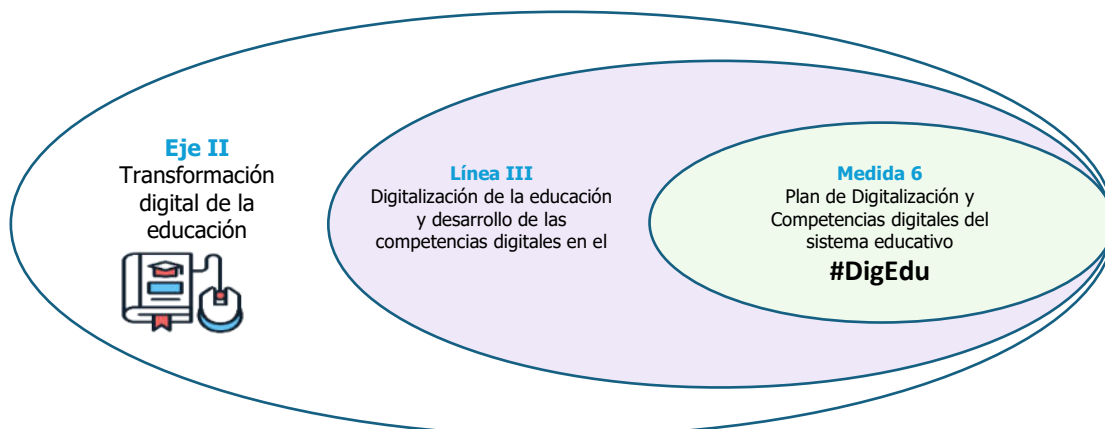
Eje II
Transformación digital de la educación

Línea III
Digitalización de la educación y desarrollo de las competencias digitales en el

Medida 6
Plan de Digitalización y Competencias digitales del sistema educativo
#DigEdu